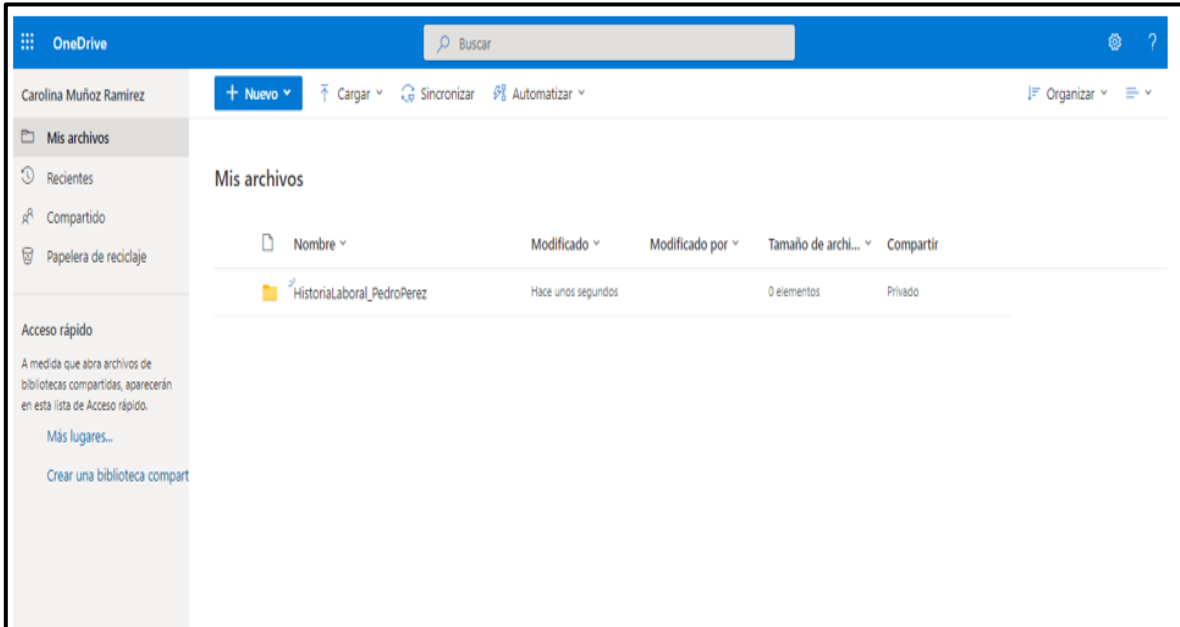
OneDrive

Buscar

?

Carolina Muñoz Ramirez

Mis archivos

Recientes

Compartido

Papelera de reciclaje

Acceso rápido

A medida que abra archivos de bibliotecas compartidas, aparecerán en esta lista de Acceso rápido.

Más lugares...

Crear una biblioteca compart

+ Nuevo

Cargar

Sincronizar

Automatizar

Organizar

Mis archivos

| Nombre | Modificado | Modificado por | Tamaño de archi... | Compartir |
|---|---|---|---|---|
| HistoriaLaboral_PedroPerez | Hace unos segundos | | 0 elementos | Privado |